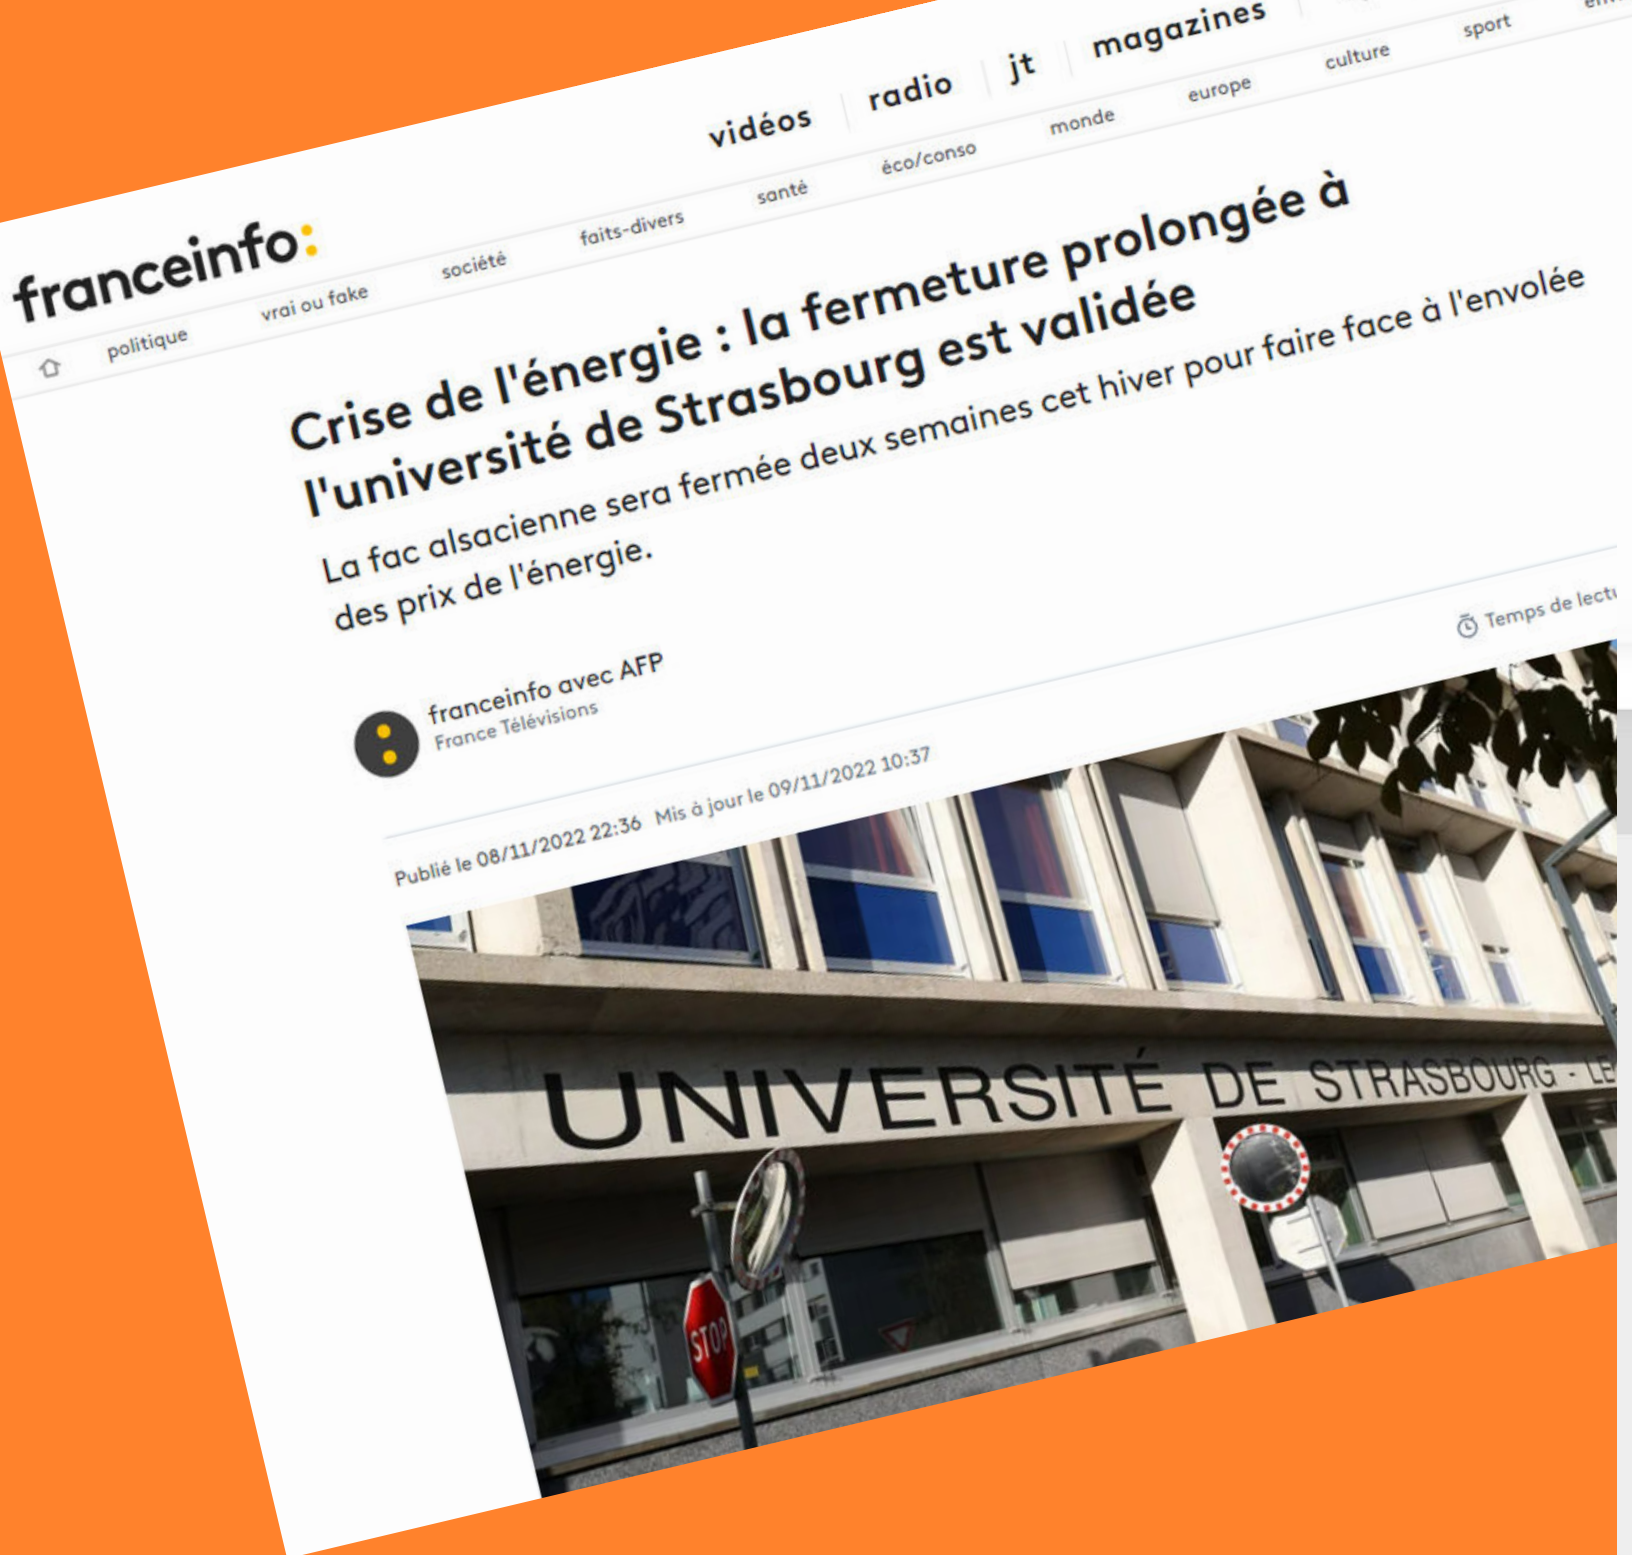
franceinfo:

vidéos | radio | jt | magazines

politique vrai ou fake société faits-divers santé éco/conso monde europe culture sport

Crise de l'énergie : la fermeture prolongée à l'université de Strasbourg est validée

La fac alsacienne sera fermée deux semaines cet hiver pour faire face à l'envolée des prix de l'énergie.

Temps de lectu

franceinfo avec AFP
France Télévisions

Publié le 08/11/2022 22:36 Mis à jour le 09/11/2022 10:37

UNIVERSITÉ DE STRASBOURG - LE

STOP